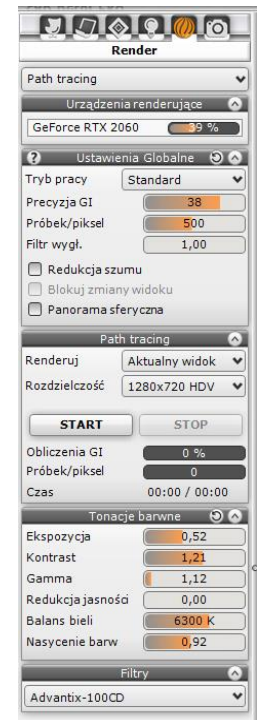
Render

Path tracing

Urządzenia renderujące

GeForce RTX 2060 39 %

Ustawienia Globalne

Tryb pracy Standard

Precyzja GI 38

Próbek/piksel 500

Filtr wygł. 1,00

Redukcja szumu

Blokuj zmiany widoku

Panorama sferyczna

Path tracing

Renderuj Aktualny widok

Rozdzielczość 1280x720 HDV

START STOP

Obliczenia GI 0 %

Próbek/piksel 0

Czas 00:00 / 00:00

Tonacje barwne

Ekspozycja 0,52

Kontrast 1,21

Gamma 1,12

Redukcja jasności 0,00

Balans bieli 6300 K

Nasycenie barw 0,92

Filtry

Advantix-100CD